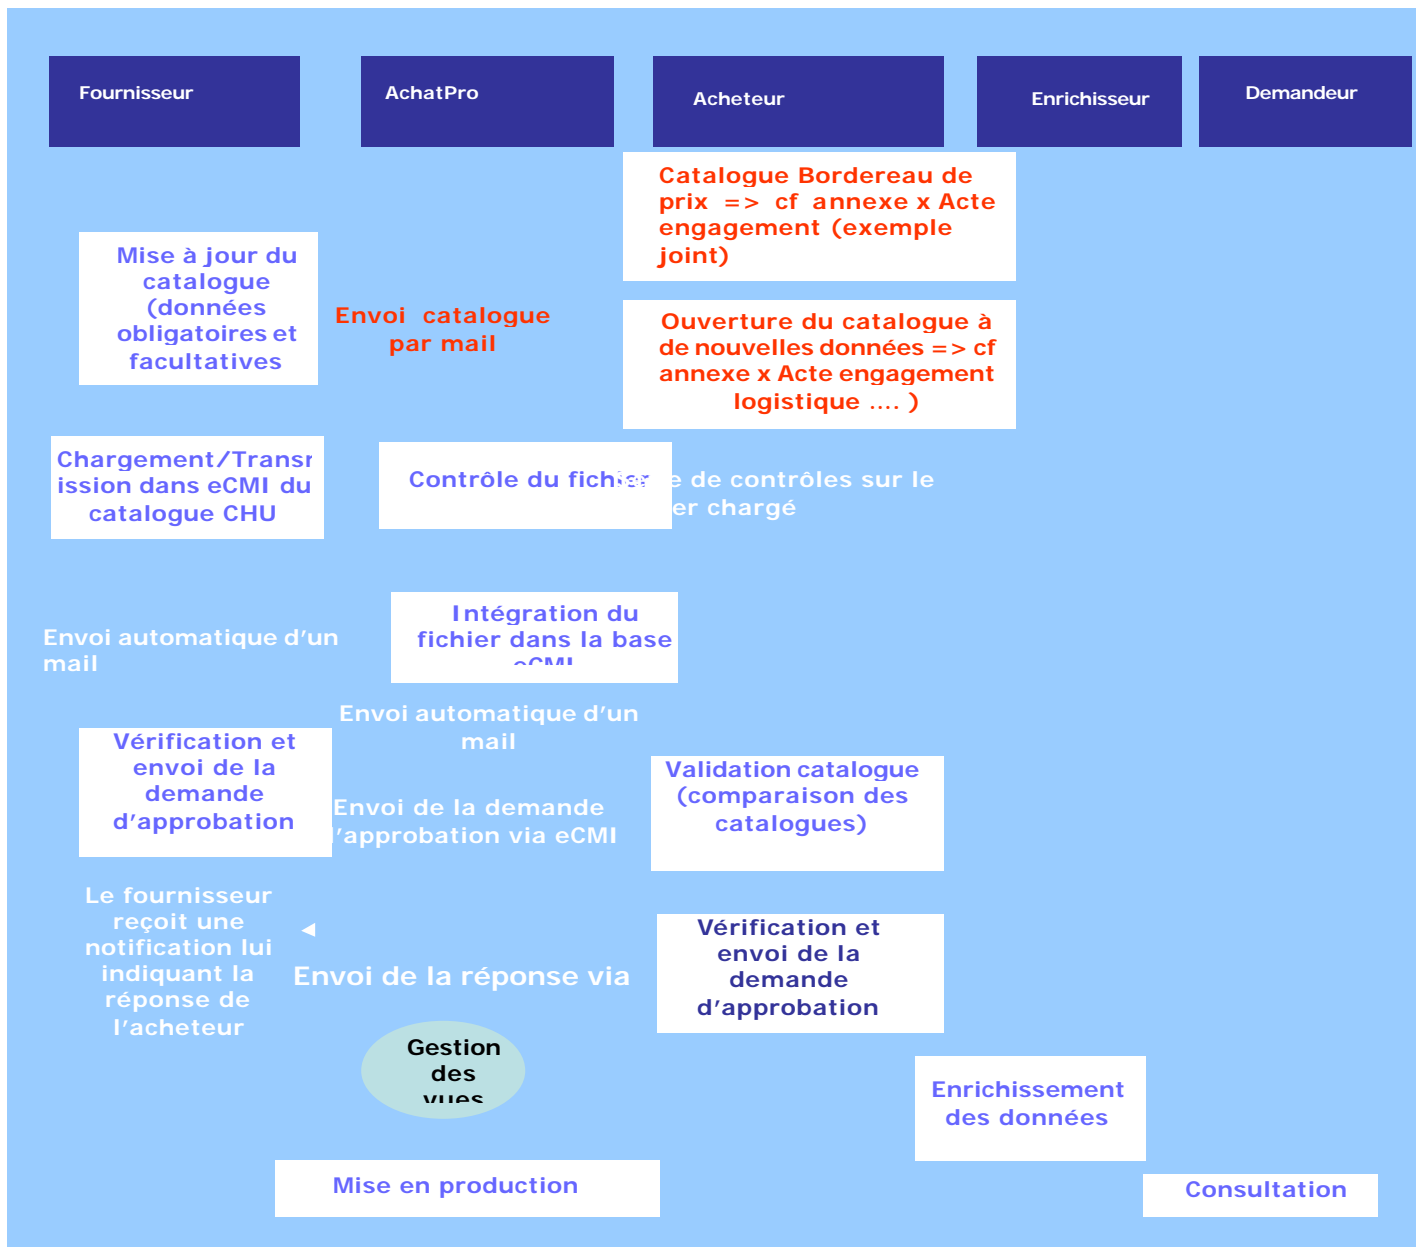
Fournisseur

AchatPro

Acheteur

Enrichisseur

Demandeur

Catalogue Bordereau de prix => cf annexe x Acte engagement (exemple joint)

Mise à jour du catalogue (données obligatoires et facultatives

Envoi catalogue par mail

Ouverture du catalogue à de nouvelles données => cf annexe x Acte engagement logistique .... )

Chargement/Transmission dans eCMI du catalogue CHU

Contrôle du fichier

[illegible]e de contrôles sur le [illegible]er chargé

Envoi automatique d'un mail

Intégration du fichier dans la base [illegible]

Envoi automatique d'un mail

Vérification et envoi de la demande d'approbation

Envoi de la demande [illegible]'approbation via eCMI

Validation catalogue (comparaison des catalogues)

Le fournisseur reçoit une notification lui indiquant la réponse de l'acheteur

Envoi de la réponse via

Vérification et envoi de la demande d'approbation

Gestion des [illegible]

Enrichissement des données

Mise en production

Consultation